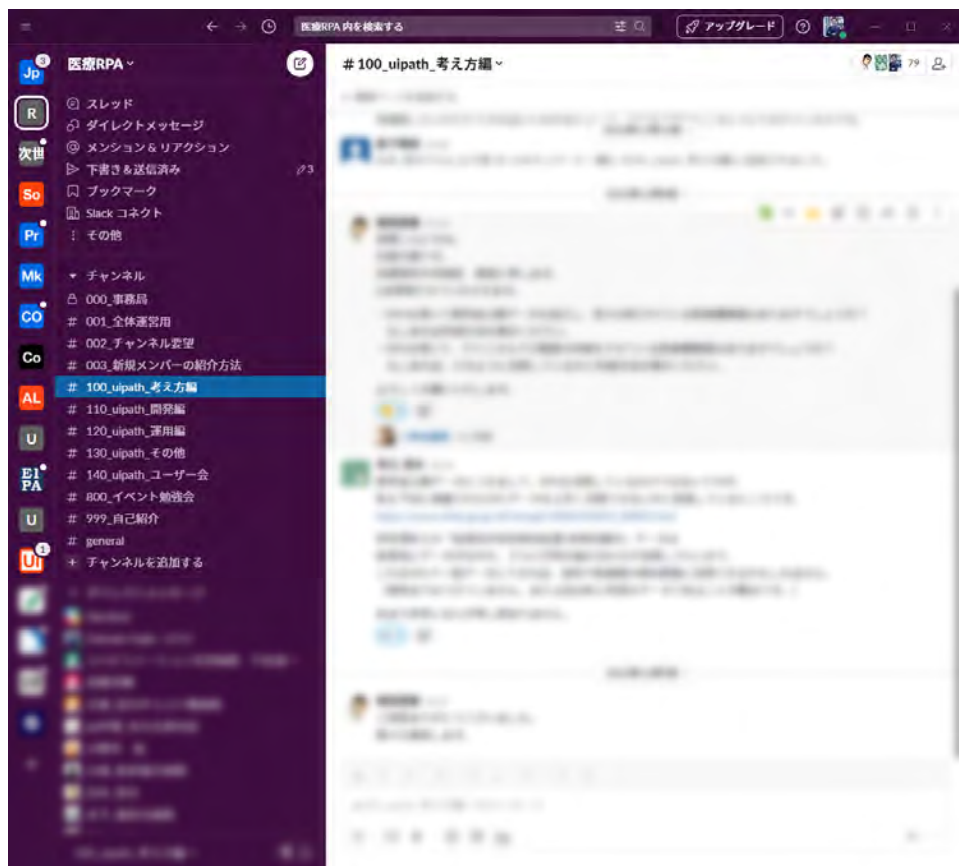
医療RPA 内を検索する

アップグレード

医療RPA

スレッド
ダイレクトメッセージ
メンション＆リアクション
下書き＆送信済み 3
ブックマーク
Slack コネクト
その他

チャンネル
000_事務局
001_全体運営用
002_チャンネル要望
003_新規メンバーの紹介方法
100_uipath_考え方編
110_uipath_開発編
120_uipath_運用編
130_uipath_その他
140_uipath_ユーザー会
800_イベント勉強会
999_自己紹介
general
チャンネルを追加する

Jp
R
次世
So
Pr
Mk
CO
Co
AL
U
E1 PA
U

#100_uipath_考え方編

79

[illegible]